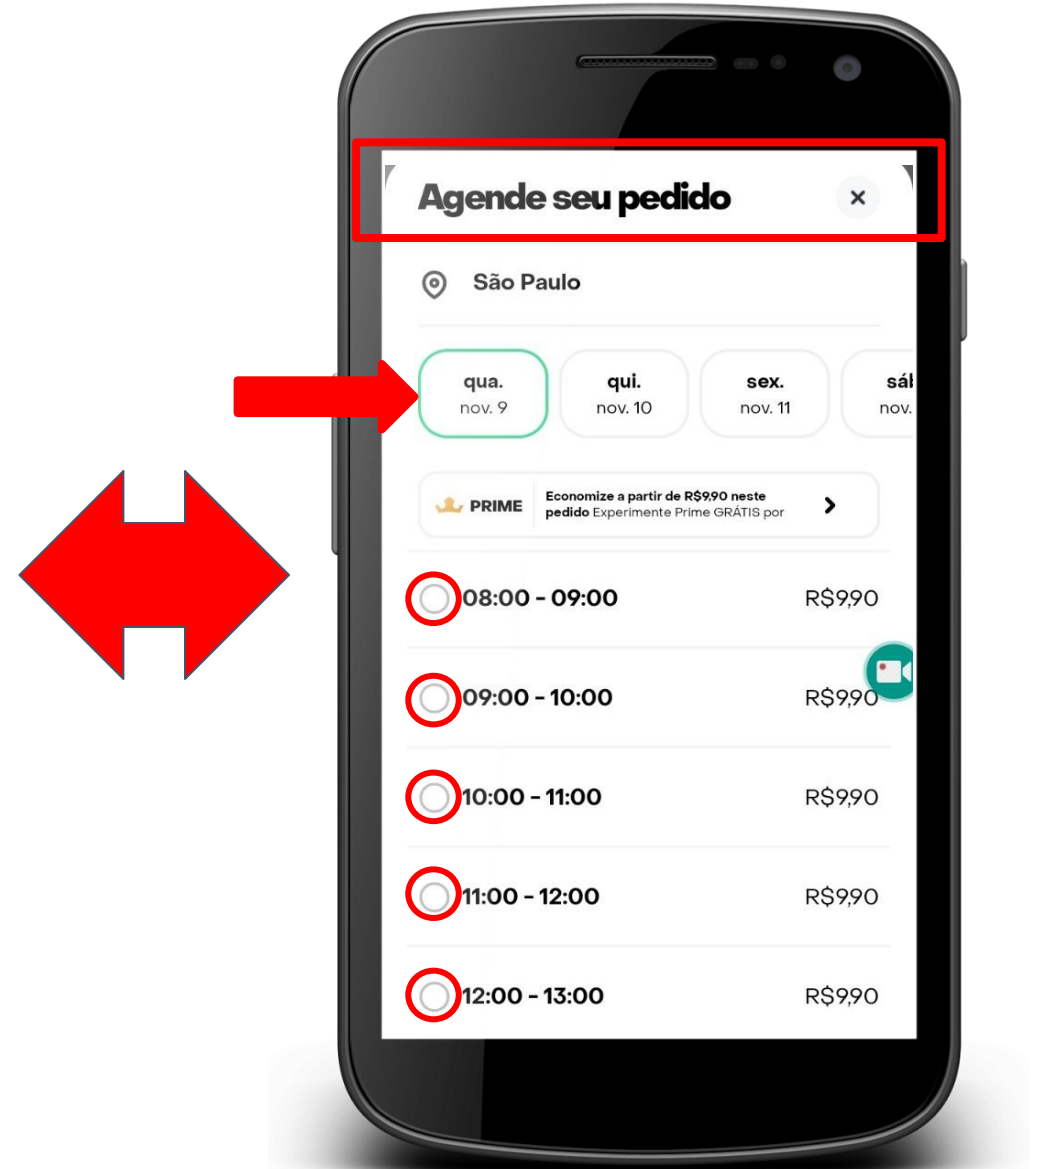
Agende seu pedido

×

São Paulo

qua.
nov. 9

qui.
nov. 10

sex.
nov. 11

sá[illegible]
nov.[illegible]

PRIME

Economize a partir de R$9,90 neste pedido Experimente Prime GRÁTIS por

08:00 - 09:00 R$9,90

09:00 - 10:00 R$9,90

10:00 - 11:00 R$9,90

11:00 - 12:00 R$9,90

12:00 - 13:00 R$9,90